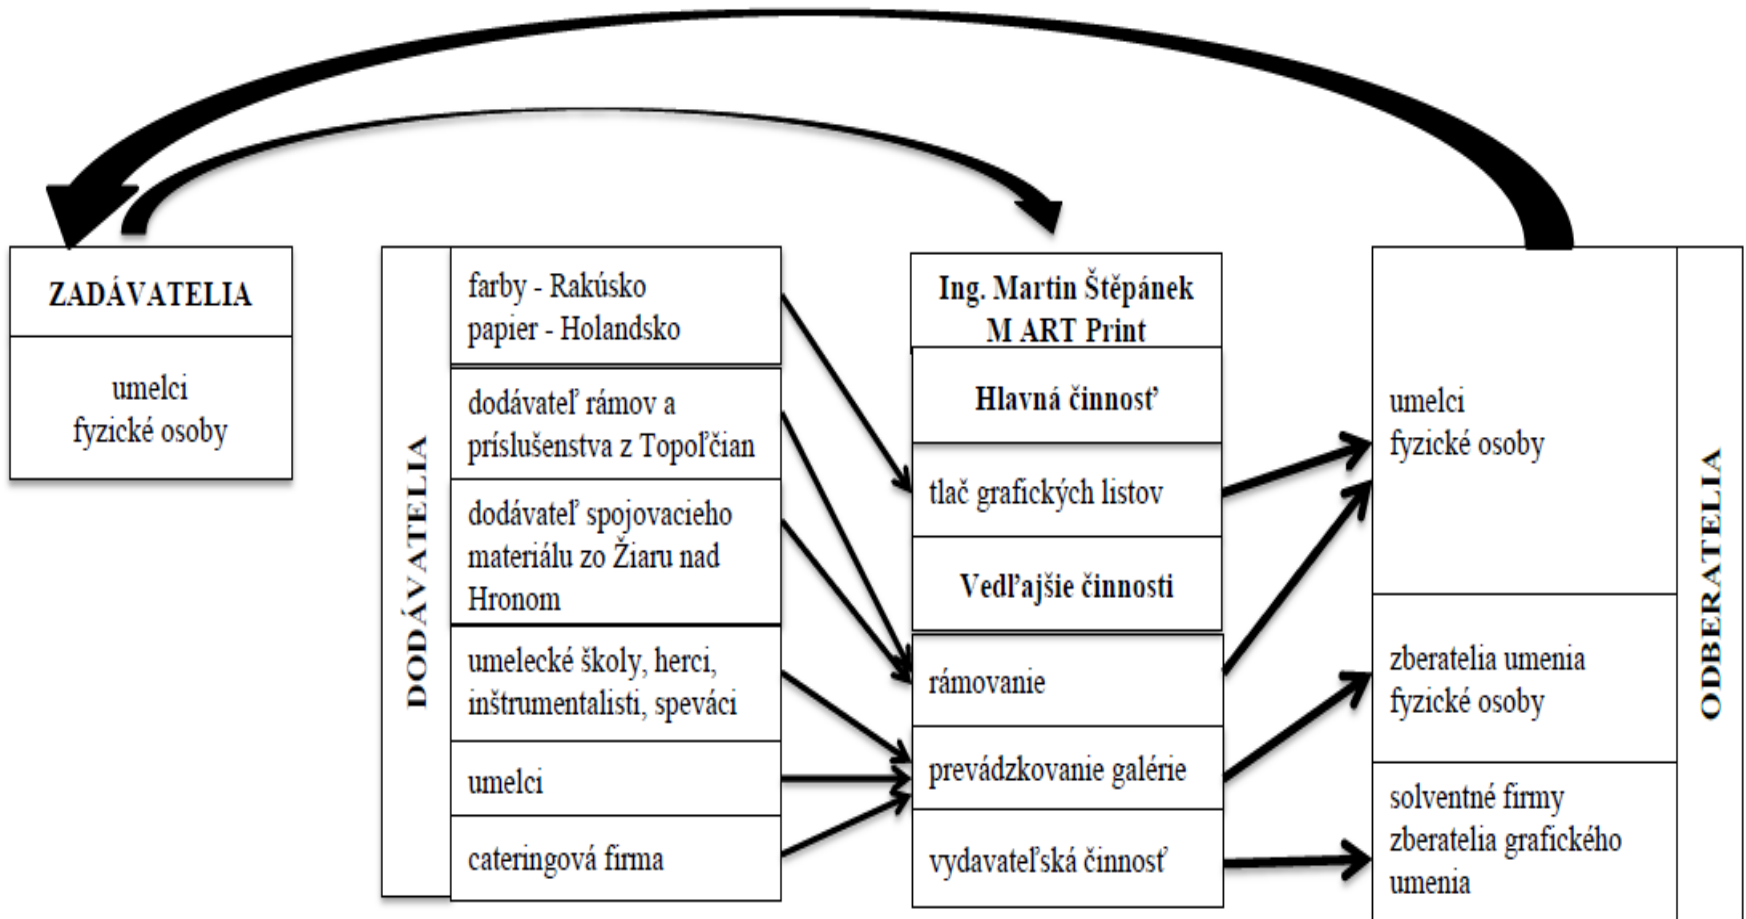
ZADÁVATELIA

umelci
fyzické osoby

DODÁVATELIA

farby - Rakúsko
papier - Holandsko

dodávateľ rámov a príslušenstva z Topoľčian

dodávateľ spojovacieho materiálu zo Žiaru nad Hronom

umelecké školy, herci, inštrumentalisti, speváci

umelci

cateringová firma

Ing. Martin Štěpánek
M ART Print

Hlavná činnosť

tlač grafických listov

Vedľajšie činnosti

rámovanie

prevádzkovanie galérie

vydavateľská činnosť

umelci
fyzické osoby

zberatelia umenia
fyzické osoby

solventné firmy
zberatelia grafického umenia

ODBERATELIA